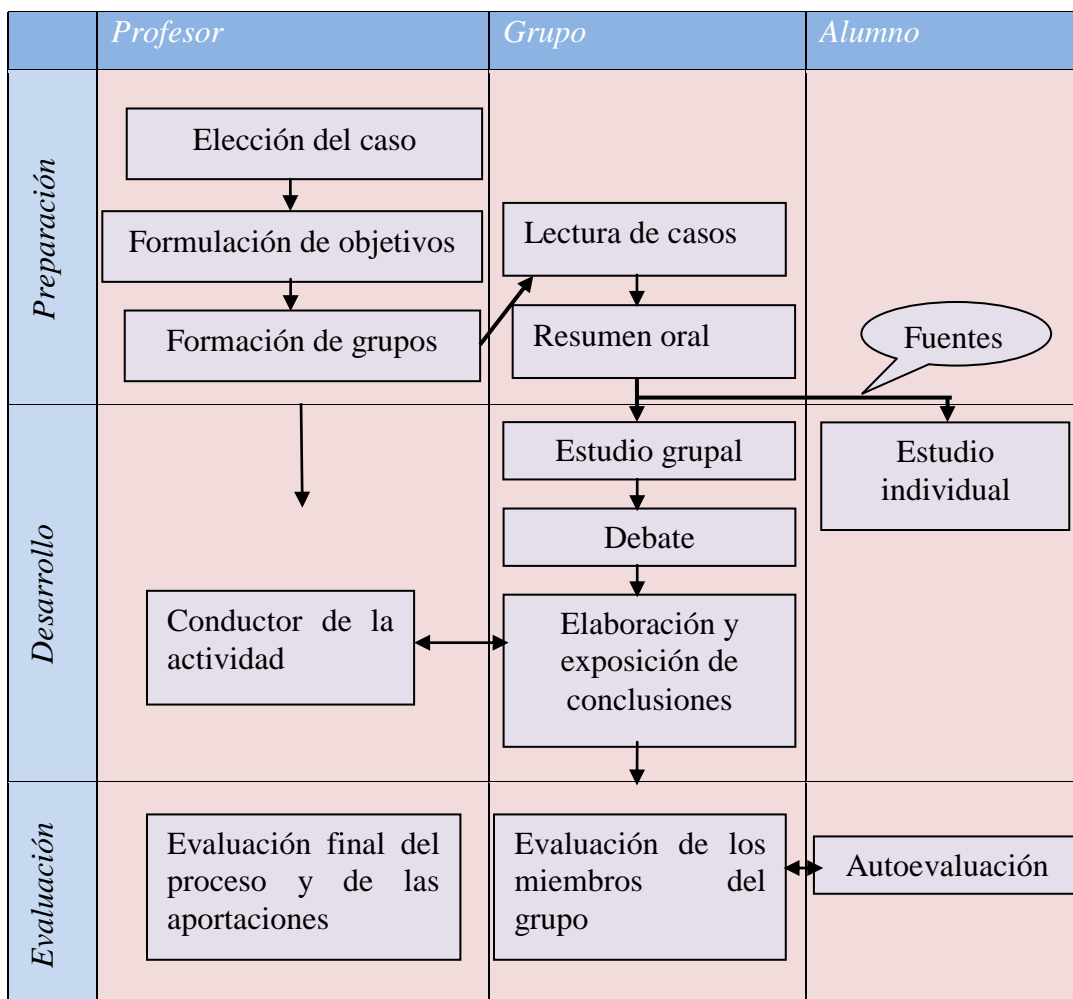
| | Profesor | Grupo | Alumno |
|---|---|---|---|
| Preparación | Elección del caso<br>Formulación de objetivos<br>Formación de grupos | Lectura de casos<br>Resumen oral | Fuentes |
| Desarrollo | Conductor de la actividad | Estudio grupal<br>Debate<br>Elaboración y exposición de conclusiones | Estudio individual |
| Evaluación | Evaluación final del proceso y de las aportaciones | Evaluación de los miembros del grupo | Autoevaluación |